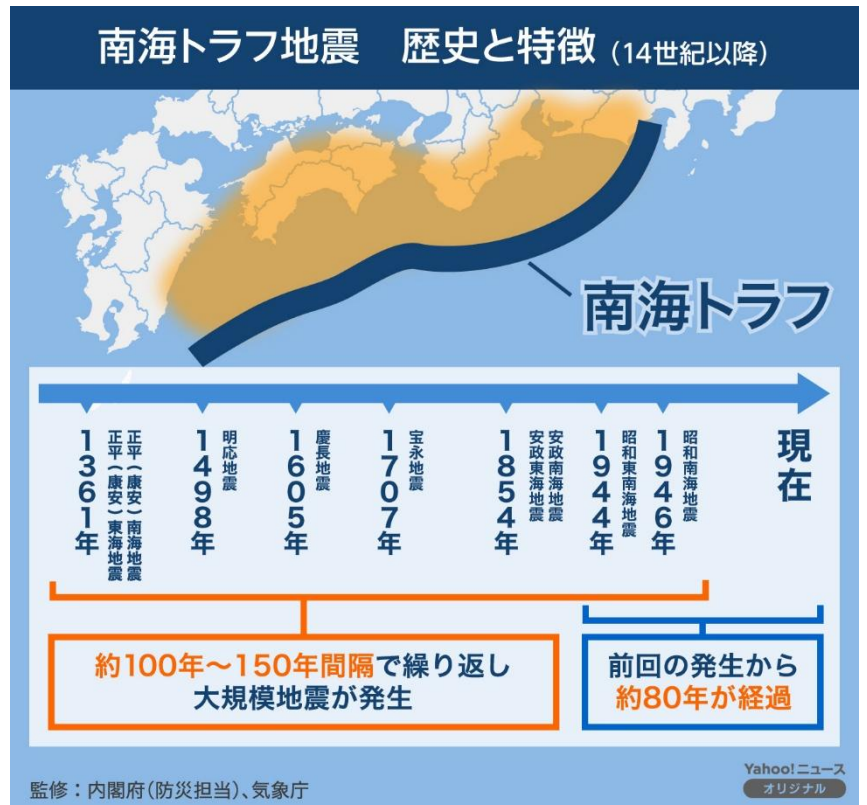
南海トラフ地震　歴史と特徴（14世紀以降）

南海トラフ

1361年
正平（康安）南海地震
正平（康安）東海地震

1498年
明応地震

1605年
慶長地震

1707年
宝永地震

1854年
安政南海地震
安政東海地震

1944年
昭和東南海地震

1946年
昭和南海地震

現在

約100年〜150年間隔で繰り返し大規模地震が発生

前回の発生から約80年が経過

監修：内閣府（防災担当）、気象庁

Yahoo!ニュース
オリジナル